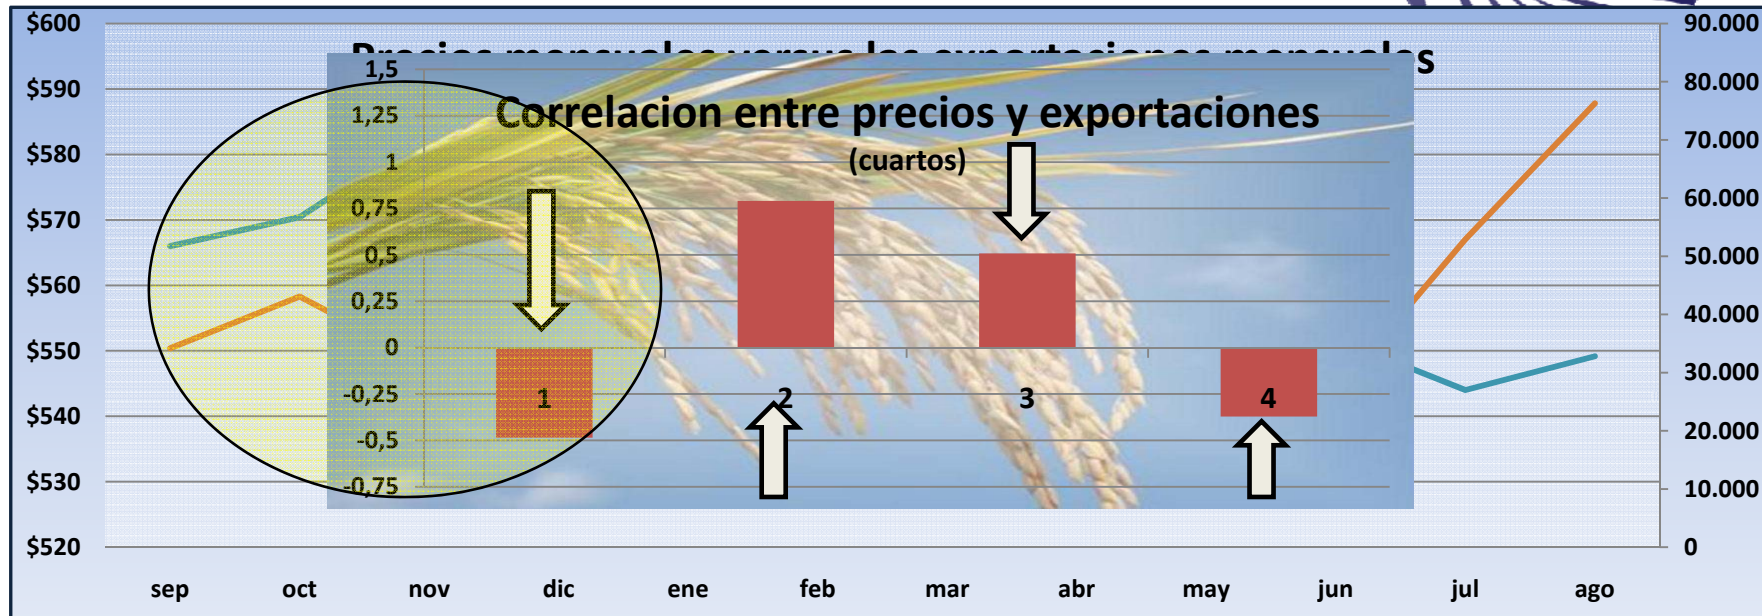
$600
$590
$580
$570
$560
$550
$540
$530
$520

90.000
80.000
70.000
60.000
50.000
40.000
30.000
20.000
10.000
0

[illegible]s

Correlacion entre precios y exportaciones
(cuartos)

1,5
1,25
1
0,75
0,5
0,25
0
-0,25
-0,5
-0,75

1
2
3
4

sep oct nov dic ene feb mar abr may jun jul ago